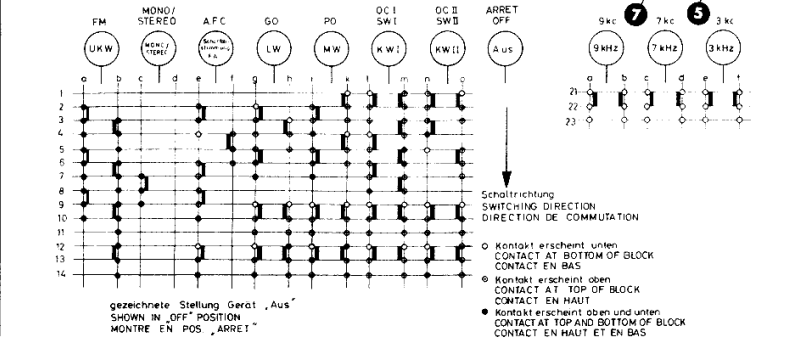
FM
MONO/ STEREO
AFC
GO
PO
OC I SW I
OC II SW II
ARRET OFF

UKW
MONO/ STEREO
Schalter stellung AA
LW
MW
KW I
KW II
Aus

a b c d e f g h i k l m n o

1
2
3
4
5
6
7
8
9
10
11
12
13
14

9 kc
7
7 kc
5
3 kc

9 kHz
7 kHz
3 kHz

a b c d e f

21
22
23

Schaltrichtung
SWITCHING DIRECTION
DIRECTION DE COMMUTATION

○ Kontakt erscheint unten
CONTACT AT BOTTOM OF BLOCK
CONTACT EN BAS

⊗ Kontakt erscheint oben
CONTACT AT TOP OF BLOCK
CONTACT EN HAUT

● Kontakt erscheint oben und unten
CONTACT AT TOP AND BOTTOM OF BLOCK
CONTACT EN HAUT ET EN BAS

gezeichnete Stellung Gerat „Aus"
SHOWN IN „OFF" POSITION
MONTRE EN POS. „ARRET"